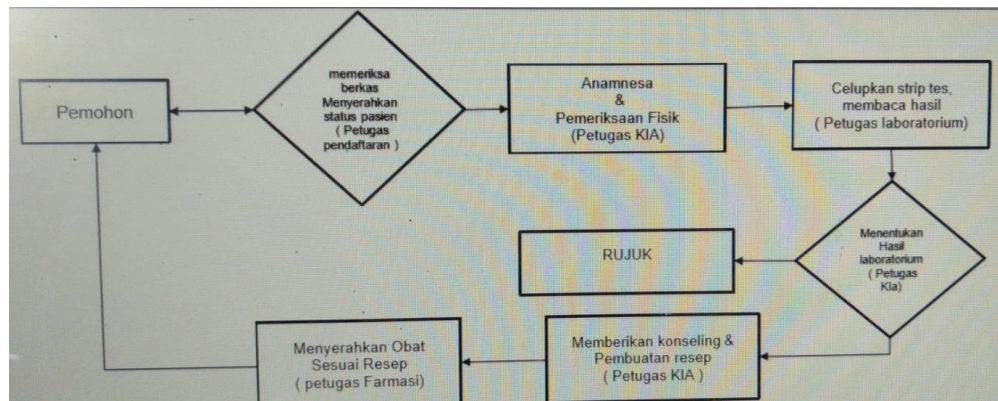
Pemohon

memeriksa berkas Menyerahkan status pasien ( Petugas pendaftaran )

Anamnesa & Pemeriksaan Fisik (Petugas KIA)

Celupkan strip tes, membaca hasil ( Petugas laboratorium)

Menentukan Hasil laboratorium ( Petugas Kla)

RUJUK

Memberikan konseling & Pembuatan resep ( Petugas KIA )

Menyerahkan Obat Sesuai Resep ( petugas Farmasi)